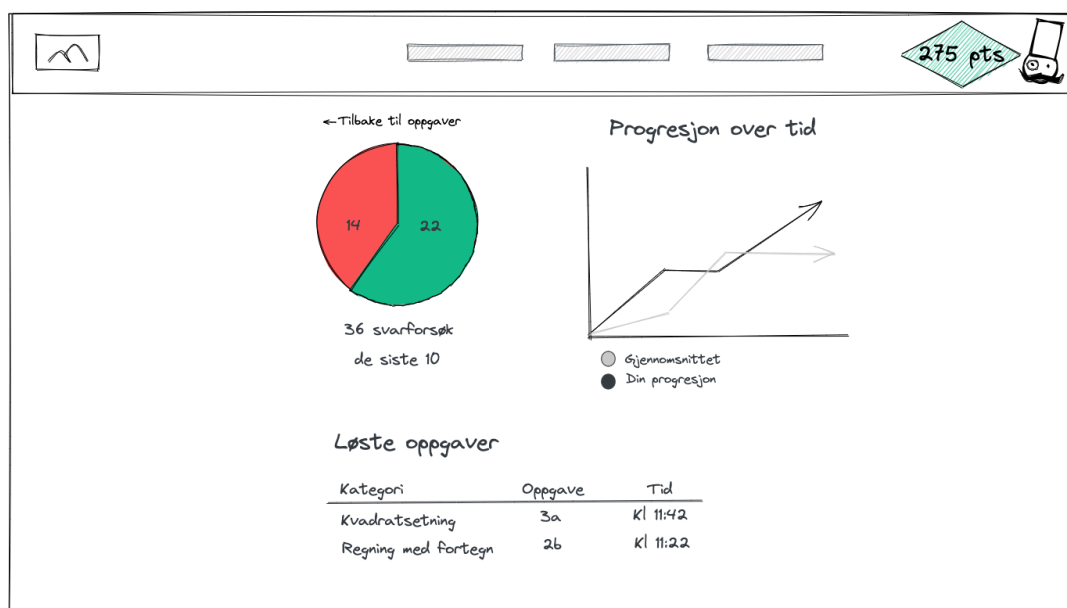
275 pts

←Tilbake til oppgaver

14

22

36 svarforsøk

de siste 10

Progresjon over tid

Gjennomsnittet

Din progresjon

Løste oppgaver

| Kategori | Oppgave | Tid |
|---|---|---|
| Kvadratsetning | 3a | Kl 11:42 |
| Regning med fortegn | 2b | Kl 11:22 |